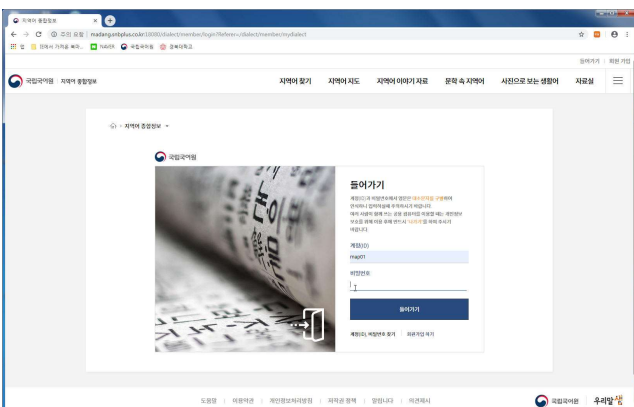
지역어 종합정보
주의 요함 | madang.unbplus.co.kr:10080/dialect/member/login?Referer=/dialect/member/mydialect
앱 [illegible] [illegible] NAVER 국립국어원 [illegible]
들어가기 | 회원가입
국립국어원 지역어 종합정보
지역어 찾기 지역어 지도 지역어 이야기 자료 문학 속 지역어 사진으로 보는 생활어 자료실
지역어 종합정보
국립국어원
들어가기
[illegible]
계정(ID)
majo1
비밀번호
들어가기
계정(ID), 비밀번호 찾기 | 회원가입 하기
도움말 | 이용약관 | 개인정보처리방침 | 저작권 정책 | 알립니다 | 의견제시
국립국어원 우리말샘